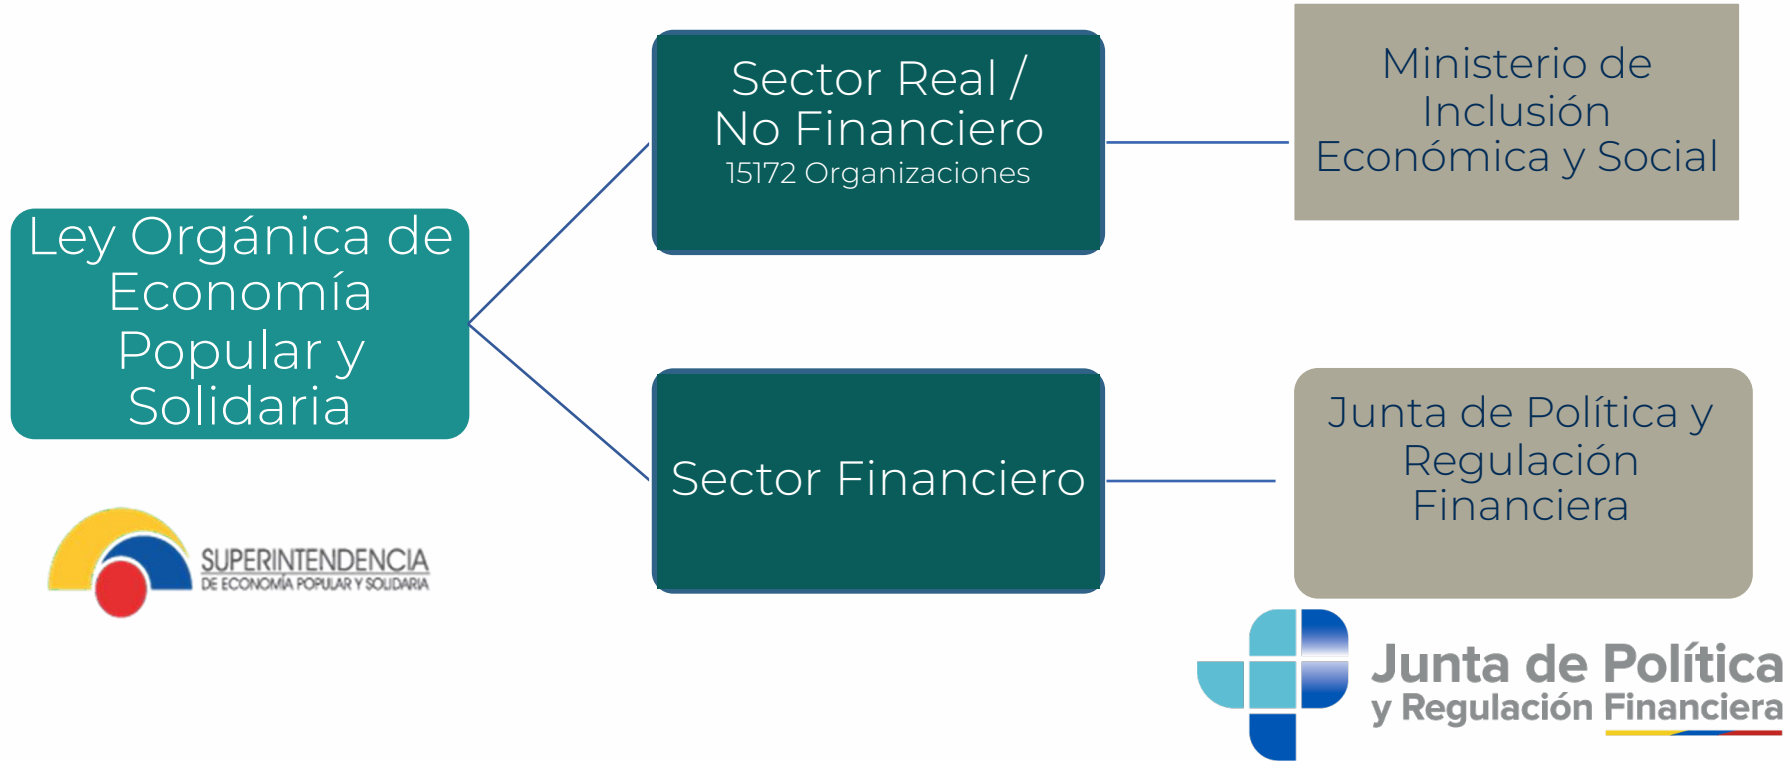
Ley Orgánica de Economía Popular y Solidaria

Sector Real / No Financiero
15172 Organizaciones

Ministerio de Inclusión Económica y Social

Sector Financiero

Junta de Política y Regulación Financiera

SUPERINTENDENCIA
DE ECONOMÍA POPULAR Y SOLIDARIA

Junta de Política
y Regulación Financiera